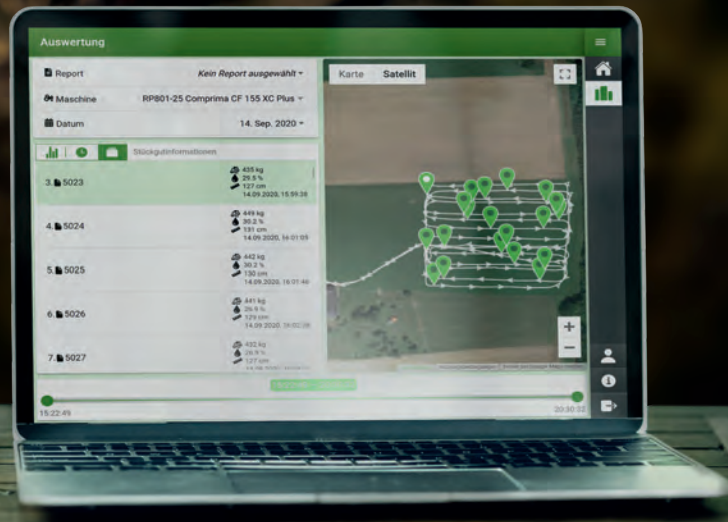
Auswertung

Report Kein Report ausgewählt

Maschine RP801-25 Comprima CF 155 XC Plus

Datum 14. Sep. 2020

Stückgutinformationen

3. 5023 435 kg 29.5 % 127 cm 14.09.2020, 15:59:38

4. 5024 449 kg 30.2 % 131 cm 14.09.2020, 16:01:05

5. 5025 442 kg 30.2 % 130 cm 14.09.2020, 16:01:46

6. 5026 441 kg 26.8 % 129 cm 14.09.2020, 16:02:56

7. 5027 432 kg 26.8 % 127 cm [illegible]

Karte Satellit

+
−

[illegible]

15:22:49 20:30:32